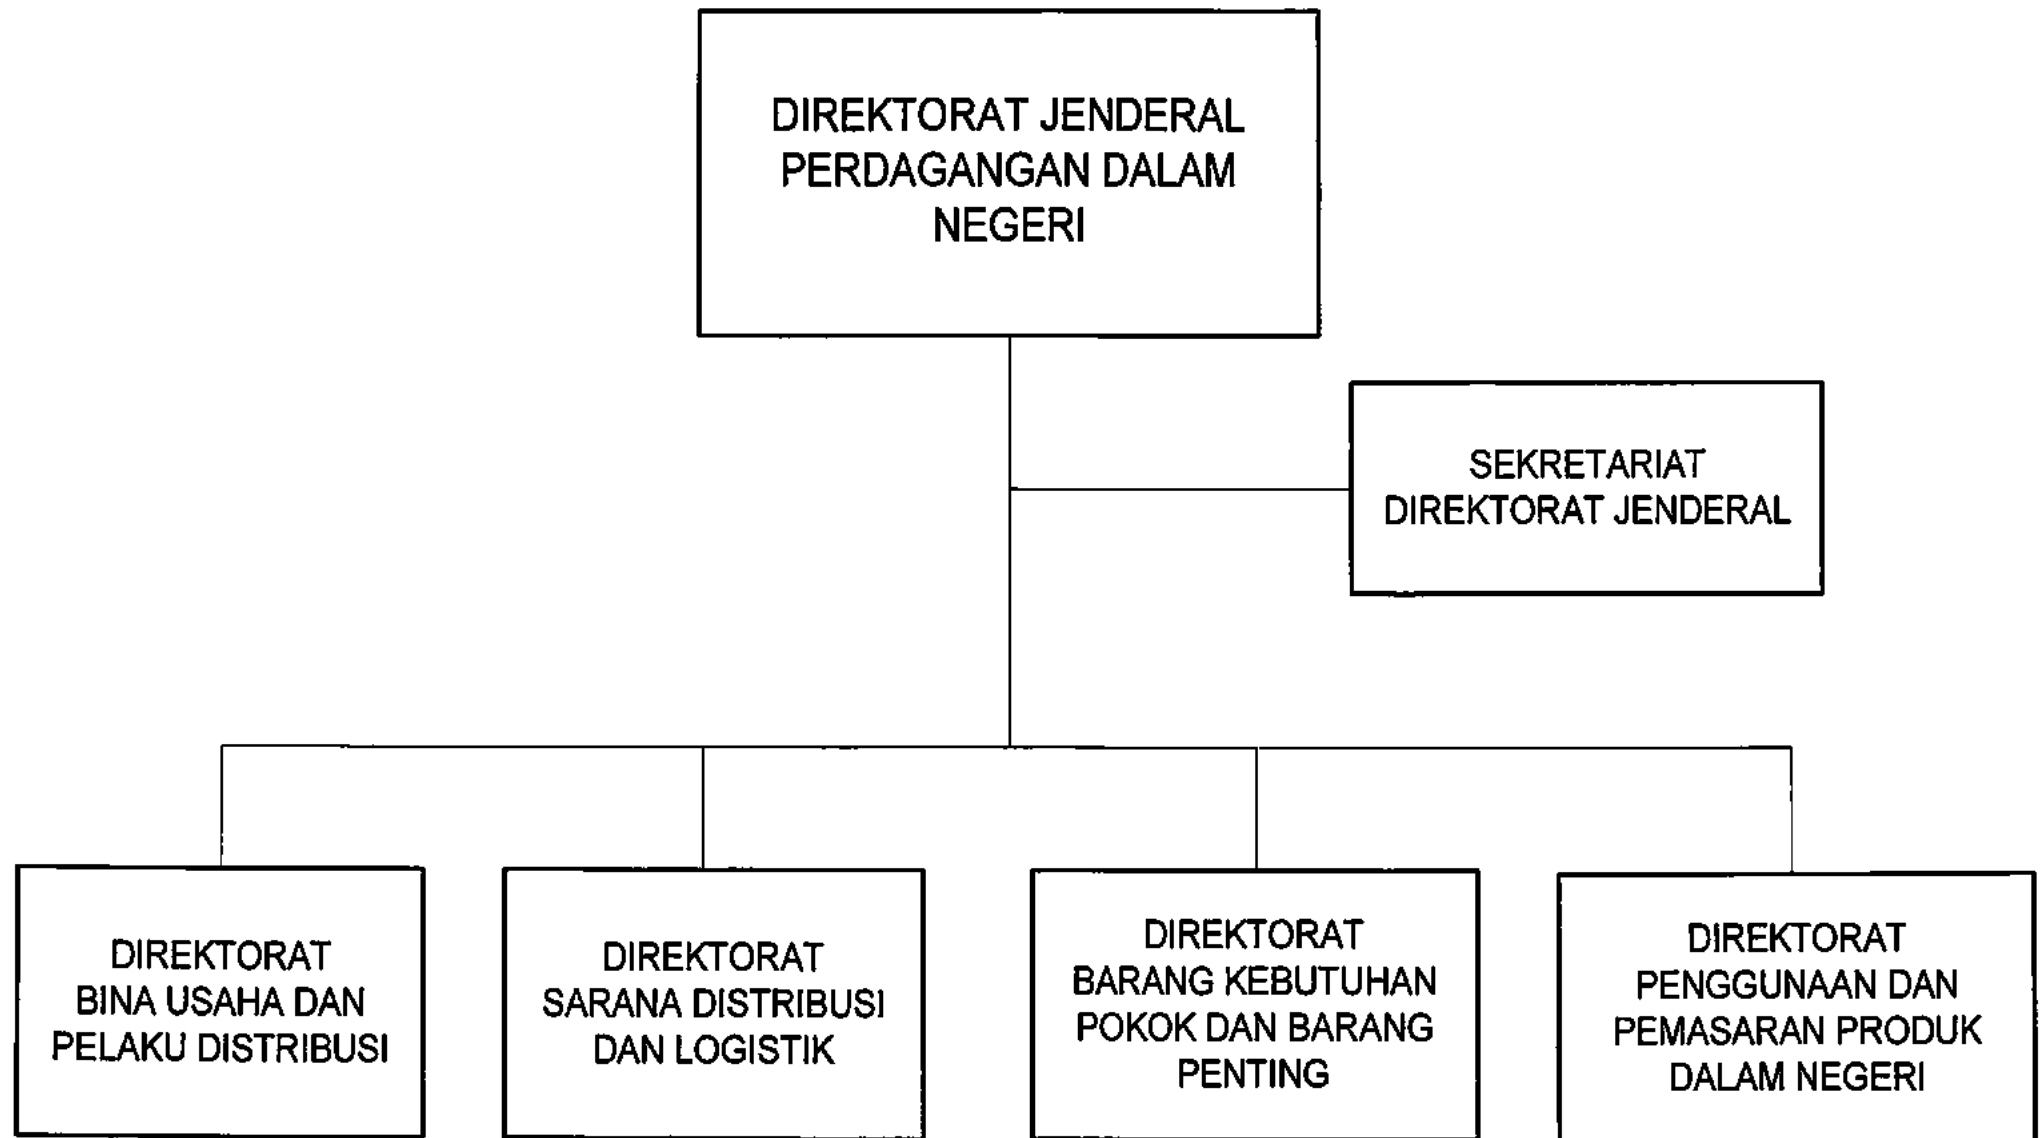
DIREKTORAT JENDERAL PERDAGANGAN DALAM NEGERI

SEKRETARIAT DIREKTORAT JENDERAL

DIREKTORAT BINA USAHA DAN PELAKU DISTRIBUSI

DIREKTORAT SARANA DISTRIBUSI DAN LOGISTIK

DIREKTORAT BARANG KEBUTUHAN POKOK DAN BARANG PENTING

DIREKTORAT PENGGUNAAN DAN PEMASARAN PRODUK DALAM NEGERI